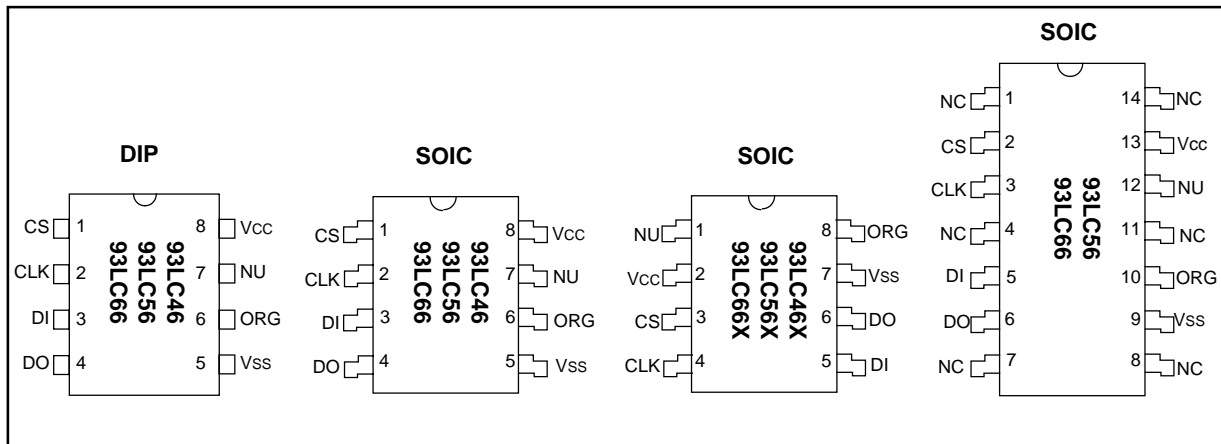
DIP

CS 1
CLK 2
DI 3
DO 4

93LC46
93LC56
93LC66

8 Vcc
7 NU
6 ORG
5 Vss

SOIC

CS 1
CLK 2
DI 3
DO 4

93LC46
93LC56
93LC66

8 Vcc
7 NU
6 ORG
5 Vss

SOIC

NU 1
Vcc 2
CS 3
CLK 4

93LC46X
93LC56X
93LC66X

8 ORG
7 Vss
6 DO
5 DI

SOIC

NC 1
CS 2
CLK 3
NC 4
DI 5
DO 6
NC 7

93LC56
93LC66

14 NC
13 Vcc
12 NU
11 NC
10 ORG
9 Vss
8 NC